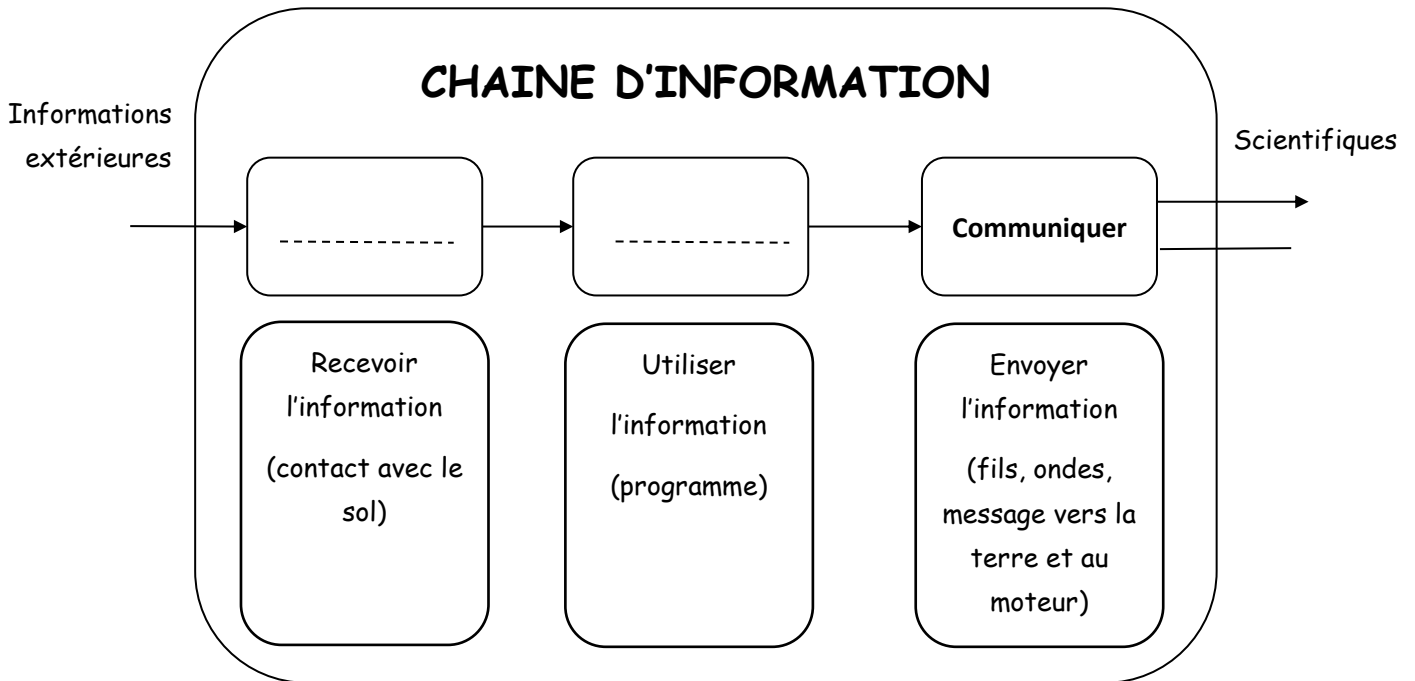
CHAINE D'INFORMATION

Informations extérieures

-------------

-------------

Communiquer

Scientifiques

Recevoir l'information (contact avec le sol)

Utiliser l'information (programme)

Envoyer l'information (fils, ondes, message vers la terre et au moteur)